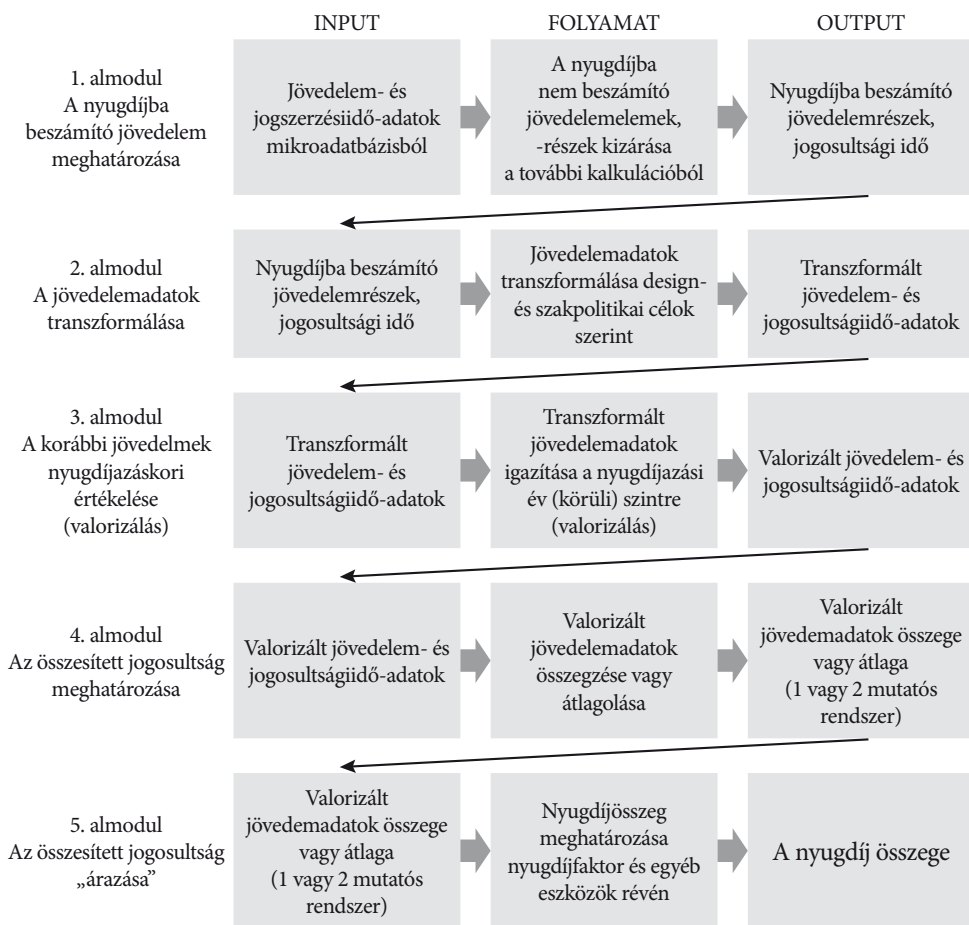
| | INPUT | FOLYAMAT | OUTPUT |
|---|---|---|---|
| 1. almodul A nyugdíjba beszámító jövedelem meghatározása | Jövedelem- és jogszerzésiidő-adatok mikroadatbázisból | A nyugdíjba nem beszámító jövedelemelemek, -részek kizárása a további kalkulációból | Nyugdíjba beszámító jövedelemrészek, jogosultsági idő |
| 2. almodul A jövedelemadatok transzformálása | Nyugdíjba beszámító jövedelemrészek, jogosultsági idő | Jövedelemadatok transzformálása design- és szakpolitikai célok szerint | Transzformált jövedelem- és jogosultságiidő-adatok |
| 3. almodul A korábbi jövedelmek nyugdíjazáskori értékelése (valorizálás) | Transzformált jövedelem- és jogosultságiidő-adatok | Transzformált jövedelemadatok igazítása a nyugdíjazási év (körüli) szintre (valorizálás) | Valorizált jövedelem- és jogosultságiidő-adatok |
| 4. almodul Az összesített jogosultság meghatározása | Valorizált jövedelem- és jogosultságiidő-adatok | Valorizált jövedelemadatok összegzése vagy átlagolása | Valorizált jövedemadatok összege vagy átlaga (1 vagy 2 mutatós rendszer) |
| 5. almodul Az összesített jogosultság „árazása" | Valorizált jövedemadatok összege vagy átlaga (1 vagy 2 mutatós rendszer) | Nyugdíjösszeg meghatározása nyugdíjfaktor és egyéb eszközök révén | A nyugdíj összege |